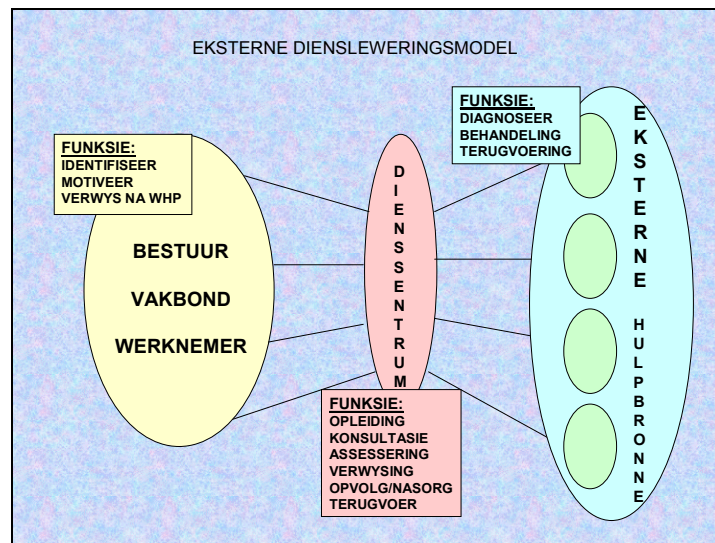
EKSTERNE DIENSLEWERINGSMODEL

FUNKSIE:
IDENTIFISEER
MOTIVEER
VERWYS NA WHP

BESTUUR

VAKBOND

WERKNEMER

D I E N S S E N T R U M

FUNKSIE:
DIAGNOSEER
BEHANDELING
TERUGVOERING

E K S T E R N E

H U L P B R O N N E

FUNKSIE:
OPLEIDING
KONSULTASIE
ASSESSERING
VERWYSING
OPVOLG/NASORG
TERUGVOER